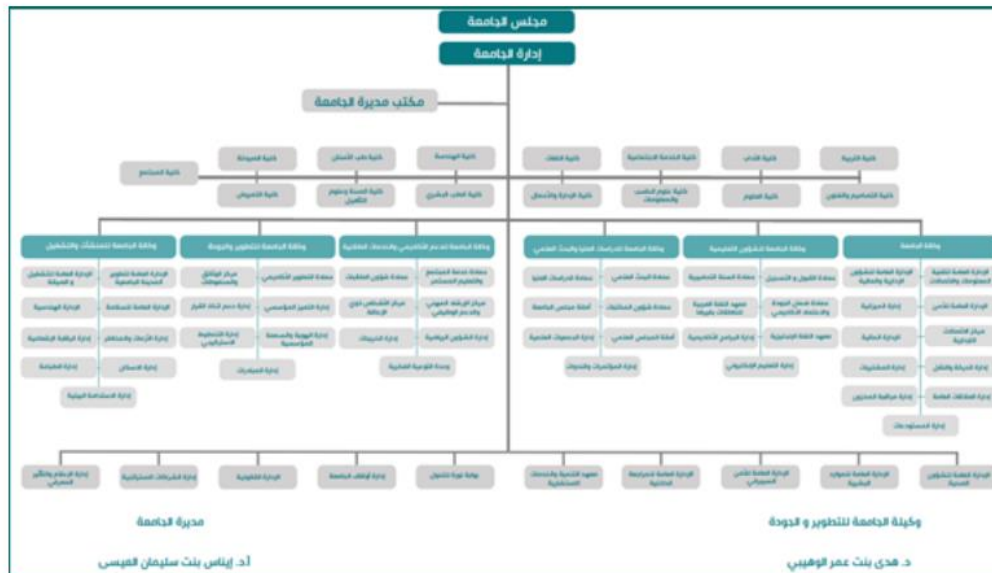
مجلس الجامعة

إدارة الجامعة

مكتب مديرة الجامعة

كلية التربية
كلية الآداب
كلية الخدمة الاجتماعية
كلية اللغات
كلية الهندسة
كلية طب الأسنان
كلية الصيدلة
كلية المجتمع

كلية التصاميم والفنون
كلية العلوم
كلية علوم الحاسب والمعلومات
كلية الإدارة والأعمال
كلية الطب البشري
كلية الصحة وعلوم التأهيل
كلية التمريض

وكالة الجامعة
وكالة الجامعة للشؤون التعليمية
وكالة الجامعة للدراسات العليا والبحث العلمي
وكالة الجامعة لدعم الأكاديمي والخدمات الطلابية
وكالة الجامعة للتطوير والجودة
وكالة الجامعة للمشاريع والتشغيل

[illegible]

مديرة الجامعة

أ.د. إيناس بنت سليمان العيسى

وكيلة الجامعة للتطوير و الجودة

د. هدى بنت عمر الوهيبي